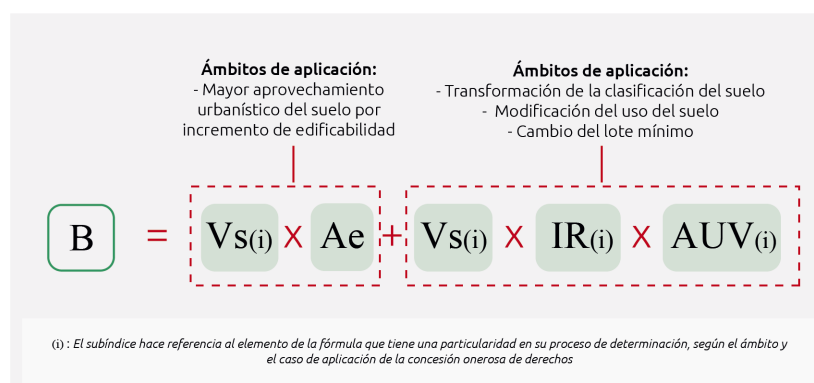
**Ámbitos de aplicación:**
- Mayor aprovechamiento urbanístico del suelo por incremento de edificabilidad

**Ámbitos de aplicación:**
- Transformación de la clasificación del suelo
- Modificación del uso del suelo
- Cambio del lote mínimo

B = Vs(i) X Ae + Vs(i) X IR(i) X AUV(i)

(i) : El subíndice hace referencia al elemento de la fórmula que tiene una particularidad en su proceso de determinación, según el ámbito y el caso de aplicación de la concesión onerosa de derechos